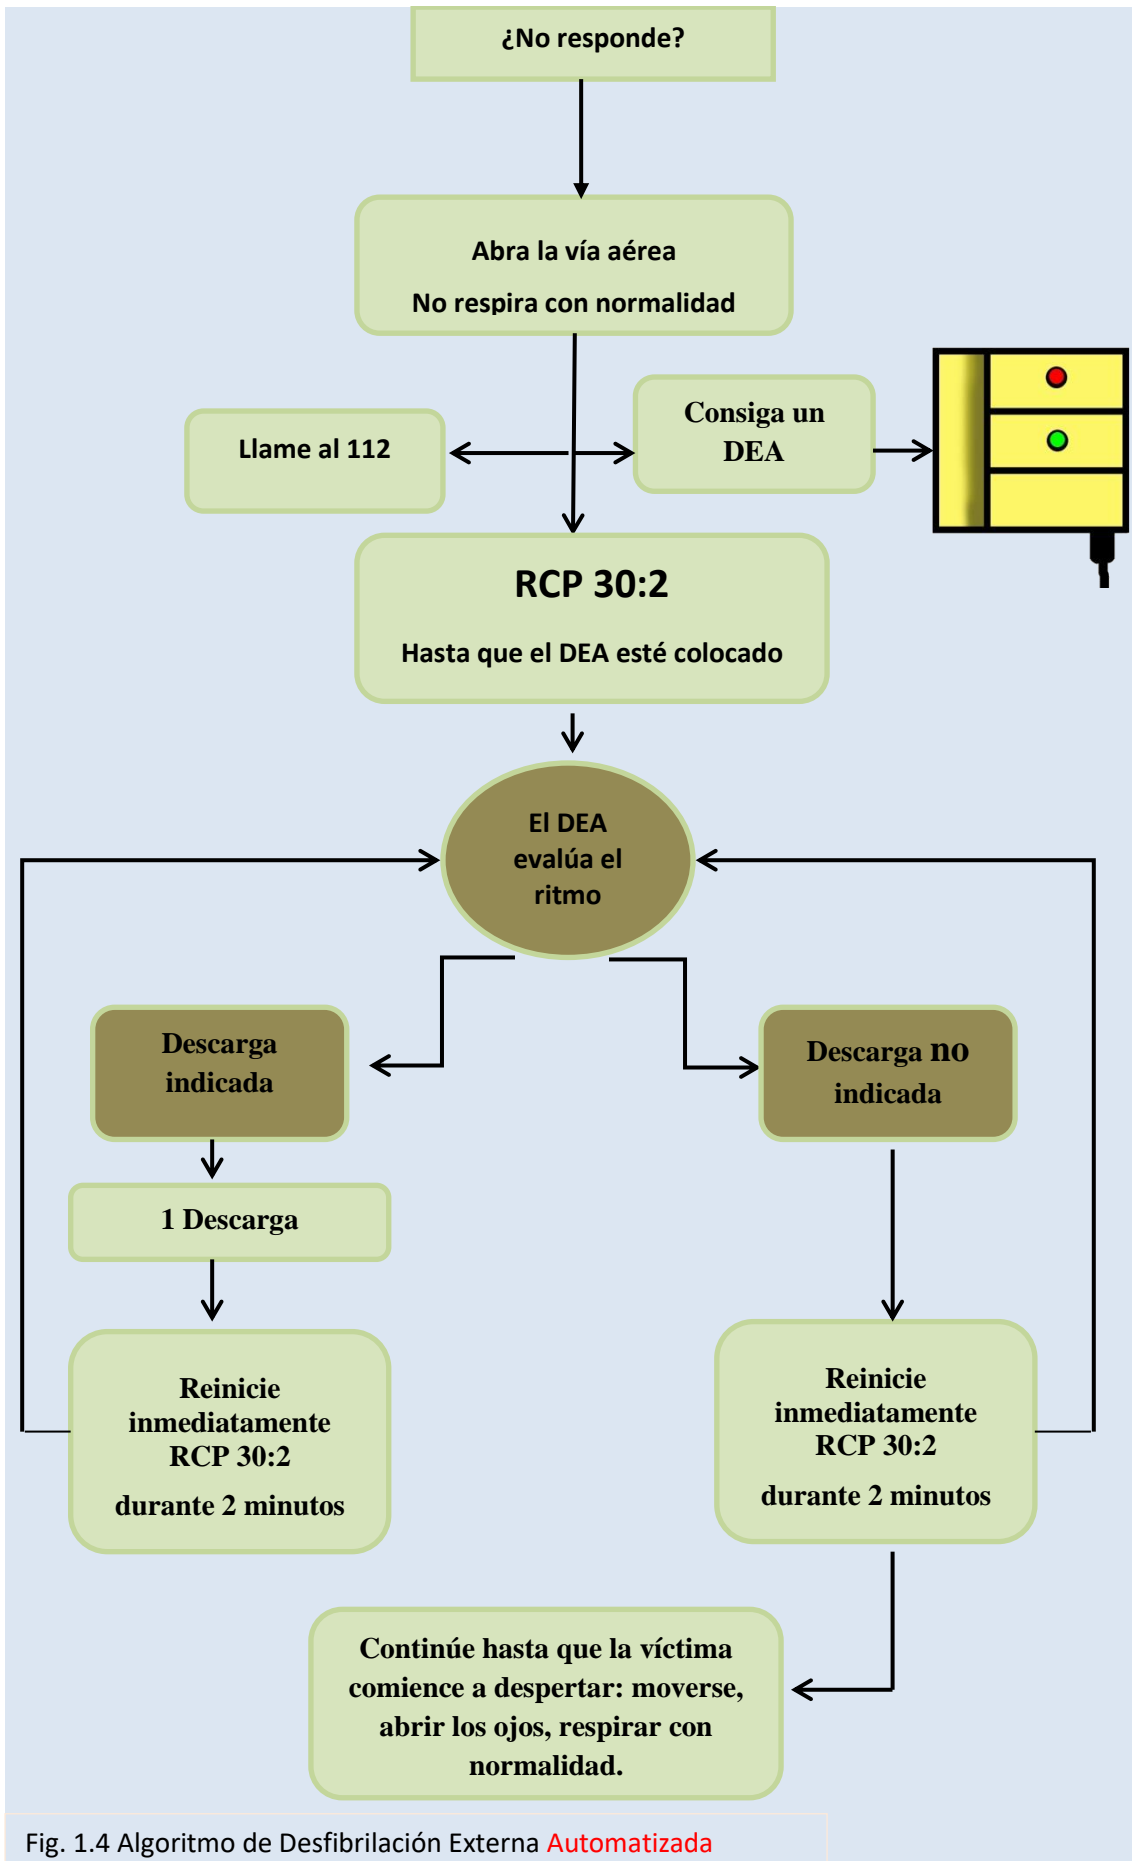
¿No responde?

Abra la vía aérea

No respira con normalidad

Llame al 112

Consiga un DEA

RCP 30:2

Hasta que el DEA esté colocado

El DEA evalúa el ritmo

Descarga indicada

Descarga no indicada

1 Descarga

Reinicie inmediatamente RCP 30:2

durante 2 minutos

Reinicie inmediatamente RCP 30:2

durante 2 minutos

Continúe hasta que la víctima comience a despertar: moverse, abrir los ojos, respirar con normalidad.

Fig. 1.4 Algoritmo de Desfibrilación Externa Automatizada